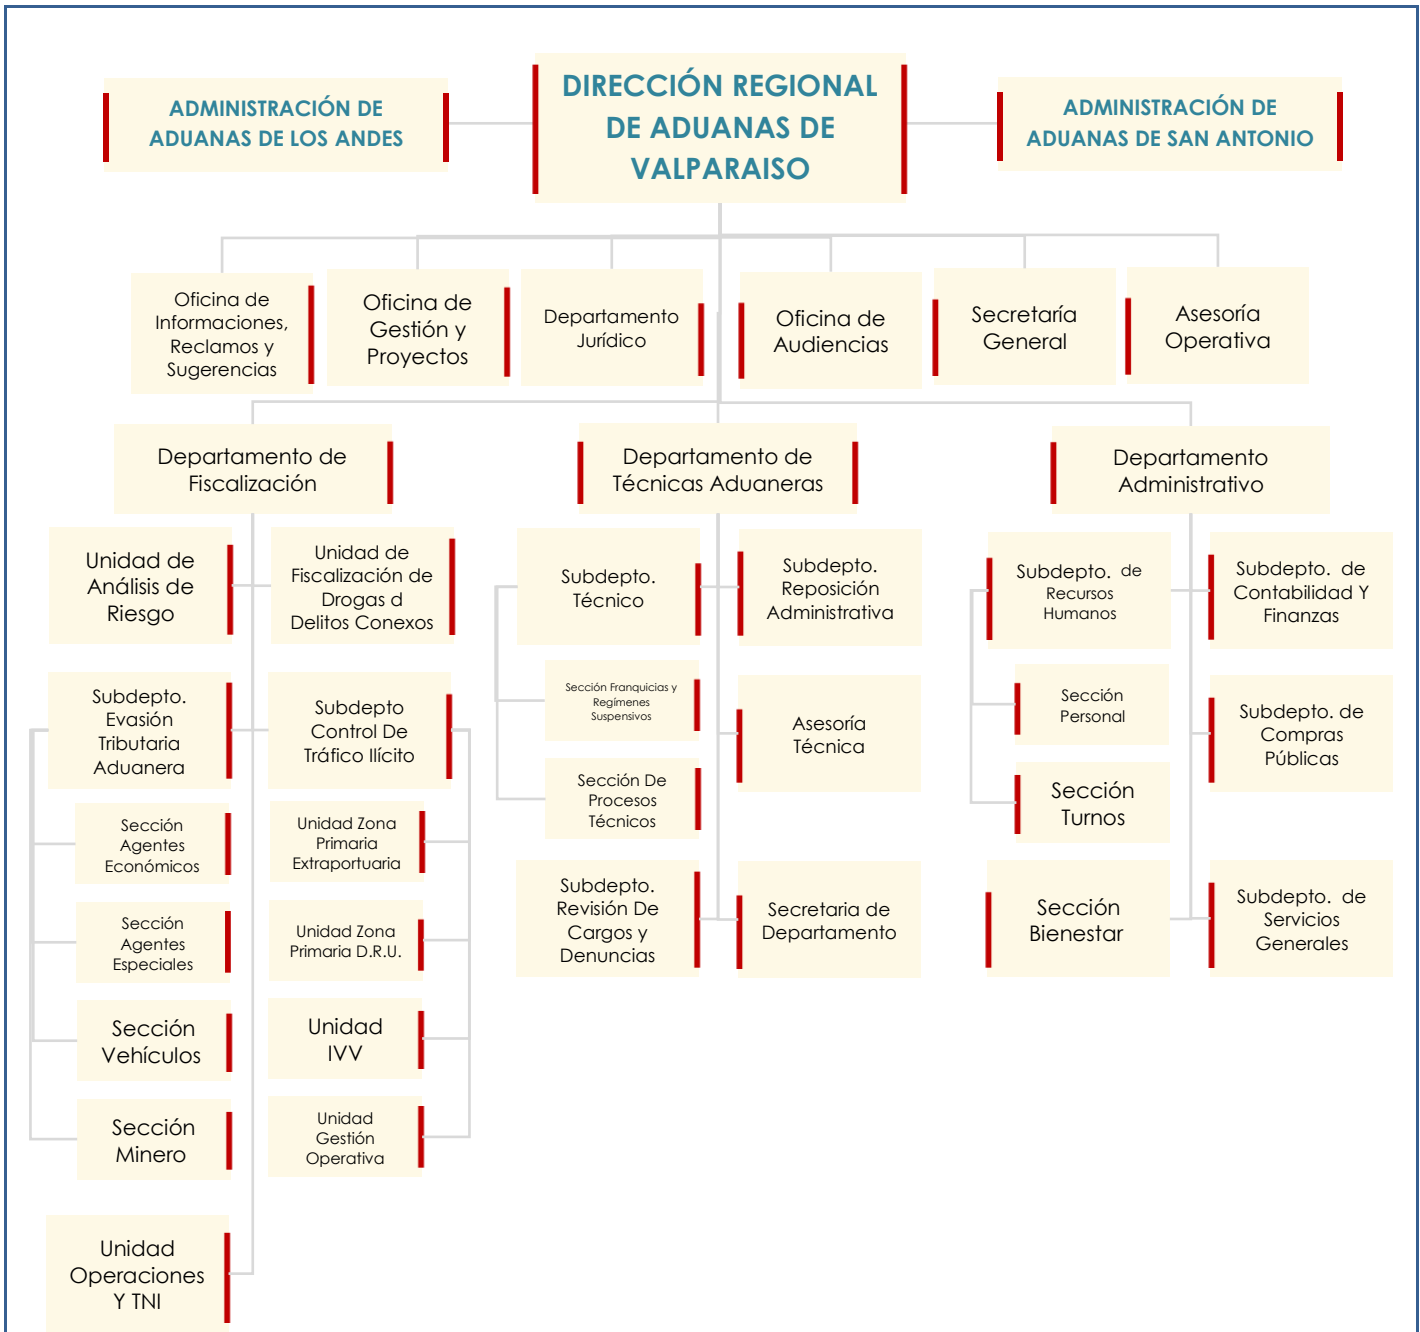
ADMINISTRACIÓN DE ADUANAS DE LOS ANDES

DIRECCIÓN REGIONAL DE ADUANAS DE VALPARAISO

ADMINISTRACIÓN DE ADUANAS DE SAN ANTONIO

Oficina de Informaciones, Reclamos y Sugerencias

Oficina de Gestión y Proyectos

Departamento Jurídico

Oficina de Audiencias

Secretaría General

Asesoría Operativa

Departamento de Fiscalización

Departamento de Técnicas Aduaneras

Departamento Administrativo

Unidad de Análisis de Riesgo

Unidad de Fiscalización de Drogas d Delitos Conexos

Subdepto. Evasión Tributaria Aduanera

Subdepto Control De Tráfico Ilícito

Sección Agentes Económicos

Unidad Zona Primaria Extraportuaria

Sección Agentes Especiales

Unidad Zona Primaria D.R.U.

Sección Vehículos

Unidad IVV

Sección Minero

Unidad Gestión Operativa

Unidad Operaciones Y TNI

Subdepto. Técnico

Subdepto. Reposición Administrativa

Sección Franquicias y Regímenes Suspensivos

Asesoría Técnica

Sección De Procesos Técnicos

Subdepto. Revisión De Cargos y Denuncias

Secretaria de Departamento

Subdepto. de Recursos Humanos

Subdepto. de Contabilidad Y Finanzas

Sección Personal

Subdepto. de Compras Públicas

Sección Turnos

Sección Bienestar

Subdepto. de Servicios Generales